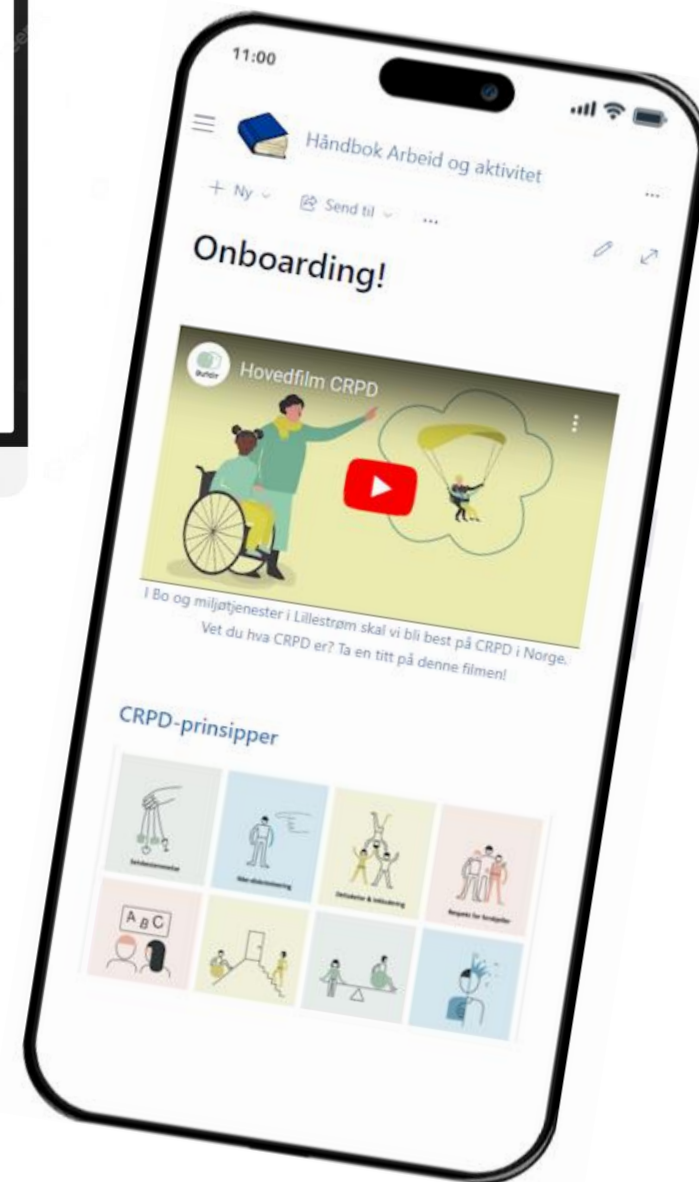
11:00

Håndbok Arbeid og aktivitet

+ Ny

Send til

...

Onboarding!

Hovedfilm CRPD

I Bo og miljøtjenester i Lillestrøm skal vi bli best på CRPD i Norge. Vet du hva CRPD er? Ta en titt på denne filmen!

CRPD-prinsipper

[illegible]

Ikke-diskriminering

Deltakelse & inkludering

Respekt for forskjeller

A B C